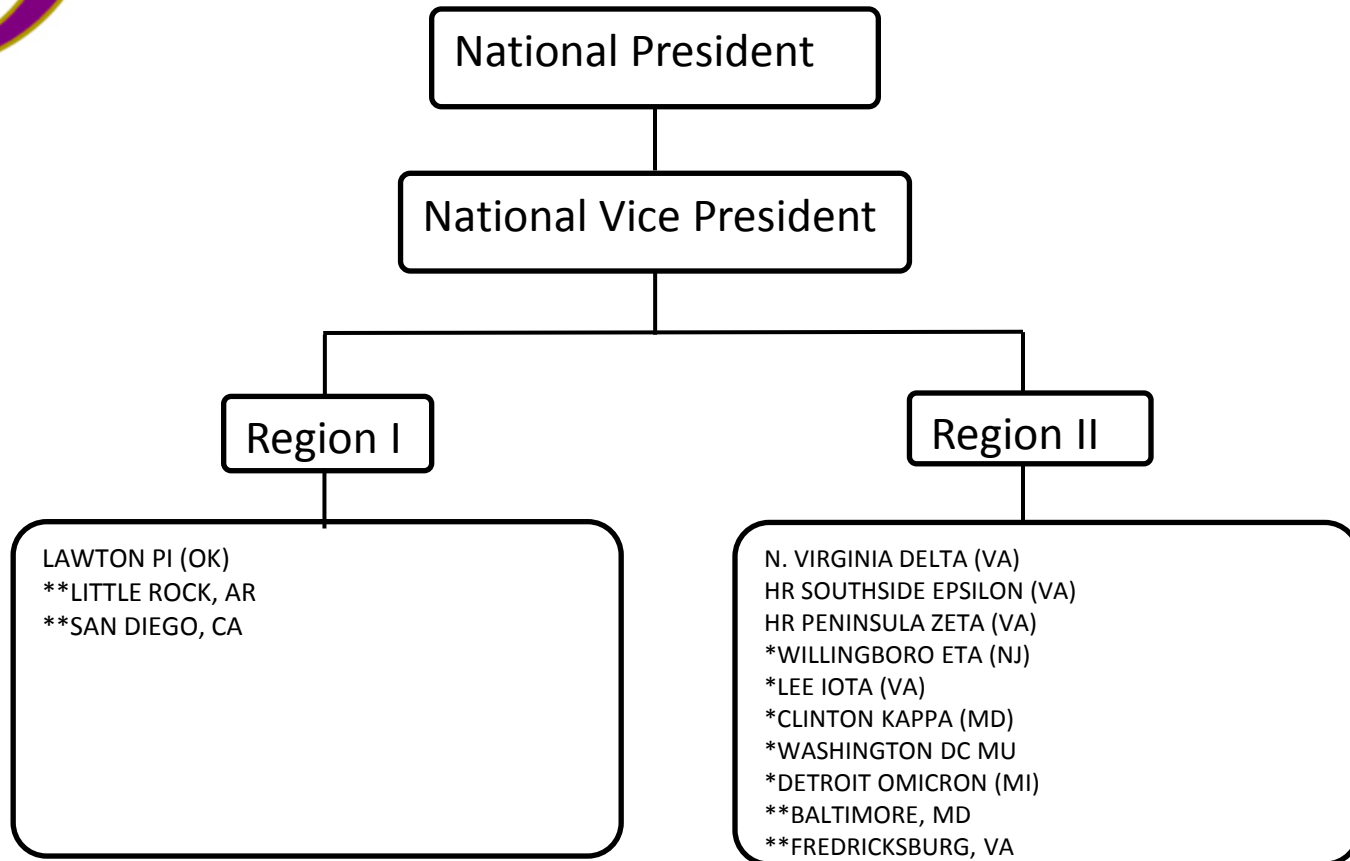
National President

National Vice President

Region I

Region II

LAWTON PI (OK)
**LITTLE ROCK, AR
**SAN DIEGO, CA

N. VIRGINIA DELTA (VA)
HR SOUTHSIDE EPSILON (VA)
HR PENINSULA ZETA (VA)
*WILLINGBORO ETA (NJ)
*LEE IOTA (VA)
*CLINTON KAPPA (MD)
*WASHINGTON DC MU
*DETROIT OMICRON (MI)
**BALTIMORE, MD
**FREDRICKSBURG, VA